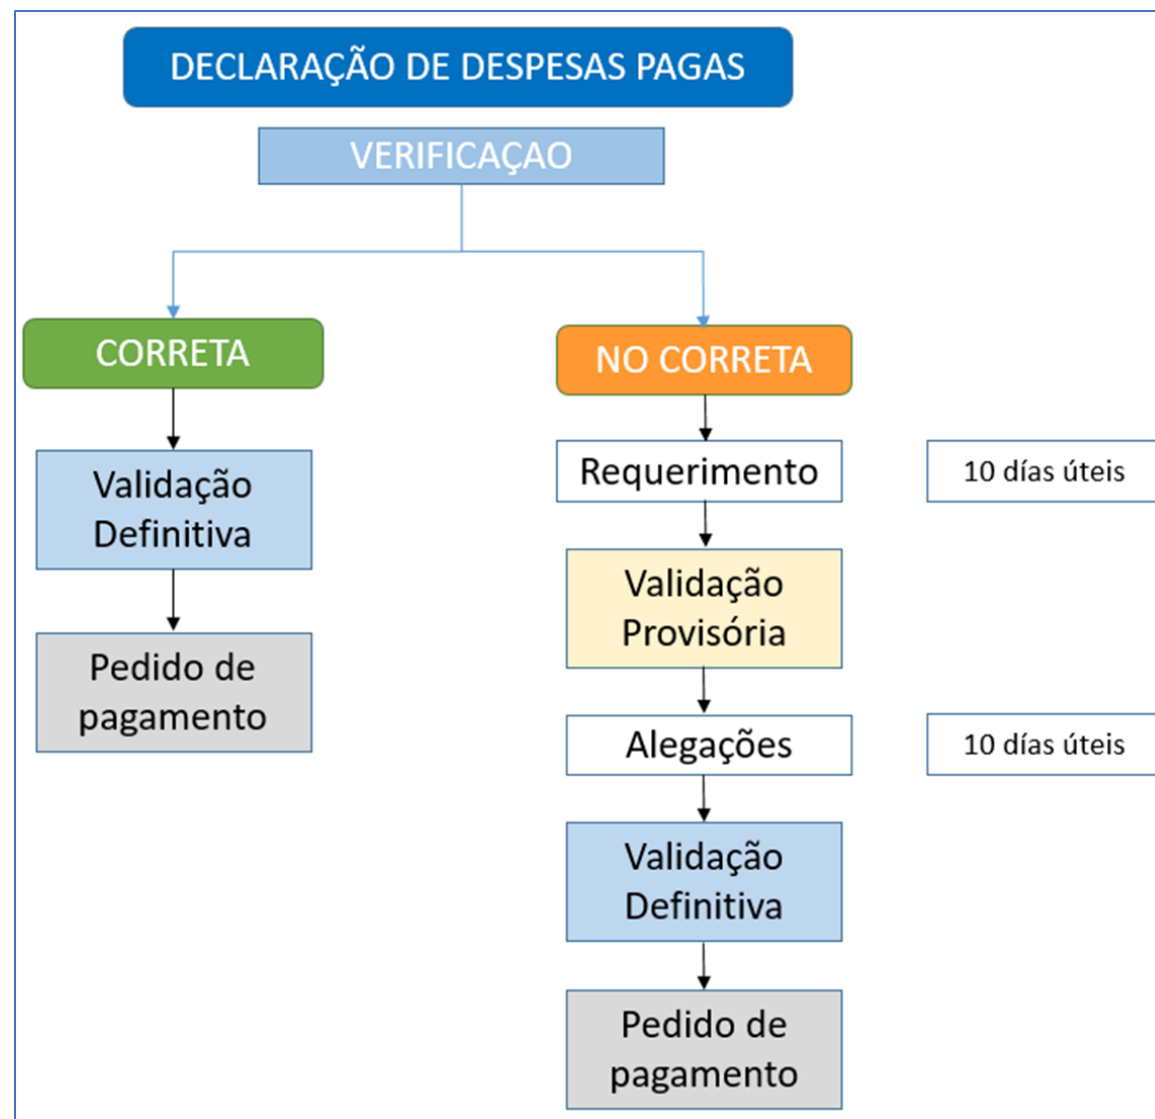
DECLARAÇÃO DE DESPESAS PAGAS

VERIFICAÇAO

CORRETA

Validação Definitiva

Pedido de pagamento

NO CORRETA

Requerimento

10 días úteis

Validação Provisória

Alegações

10 días úteis

Validação Definitiva

Pedido de pagamento